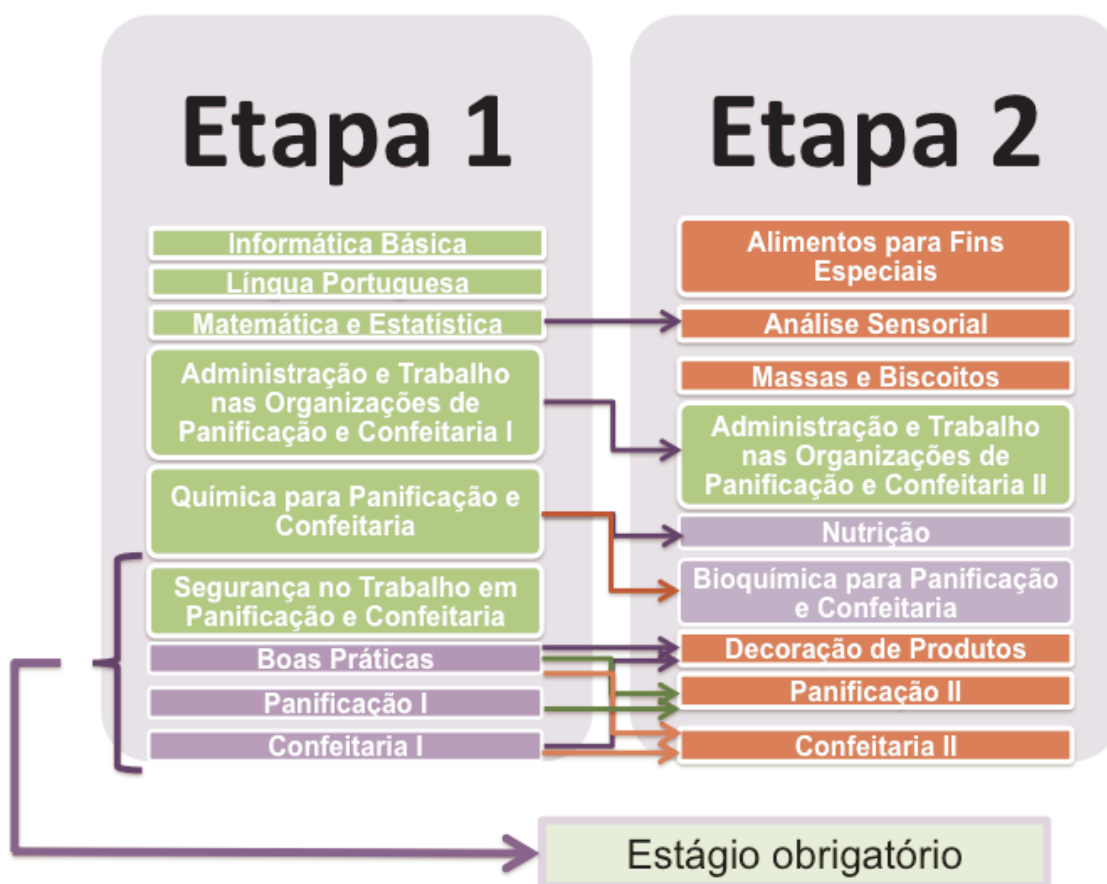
Etapa 1

Informática Básica

Língua Portuguesa

Matemática e Estatística

Administração e Trabalho nas Organizações de Panificação e Confeitaria I

Química para Panificação e Confeitaria

Segurança no Trabalho em Panificação e Confeitaria

Boas Práticas

Panificação I

Confeitaria I

Etapa 2

Alimentos para Fins Especiais

Análise Sensorial

Massas e Biscoitos

Administração e Trabalho nas Organizações de Panificação e Confeitaria II

Nutrição

Bioquímica para Panificação e Confeitaria

Decoração de Produtos

Panificação II

Confeitaria II

Estágio obrigatório